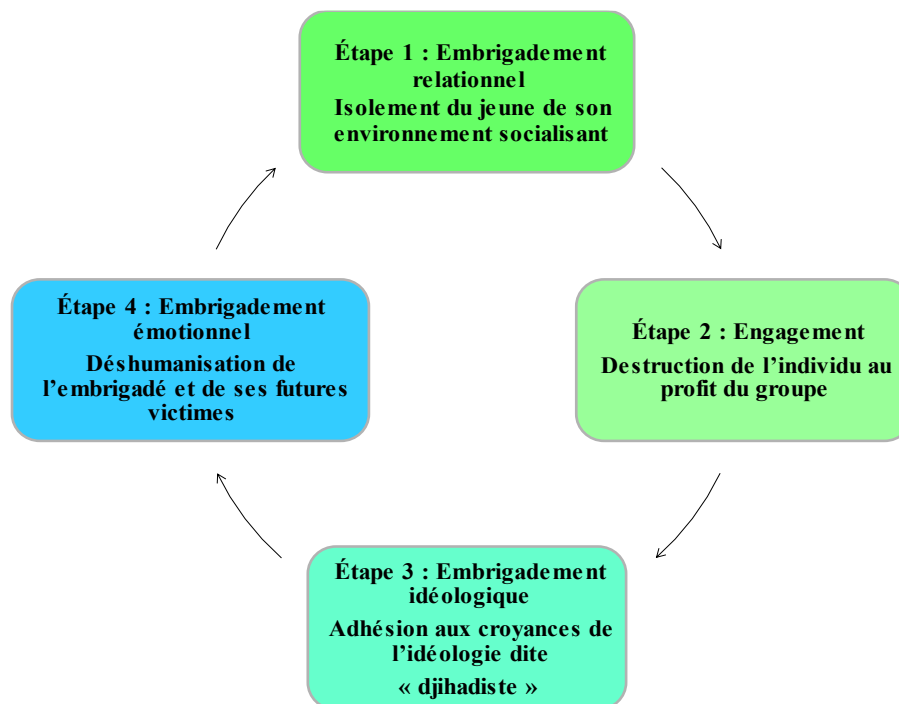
Étape 1 : Embrigadement relationnel
Isolement du jeune de son environnement socialisant

Étape 2 : Engagement
Destruction de l'individu au profit du groupe

Étape 3 : Embrigadement idéologique
Adhésion aux croyances de l'idéologie dite
« djihadiste »

Étape 4 : Embrigadement émotionnel
Déshumanisation de l'embrigadé et de ses futures victimes